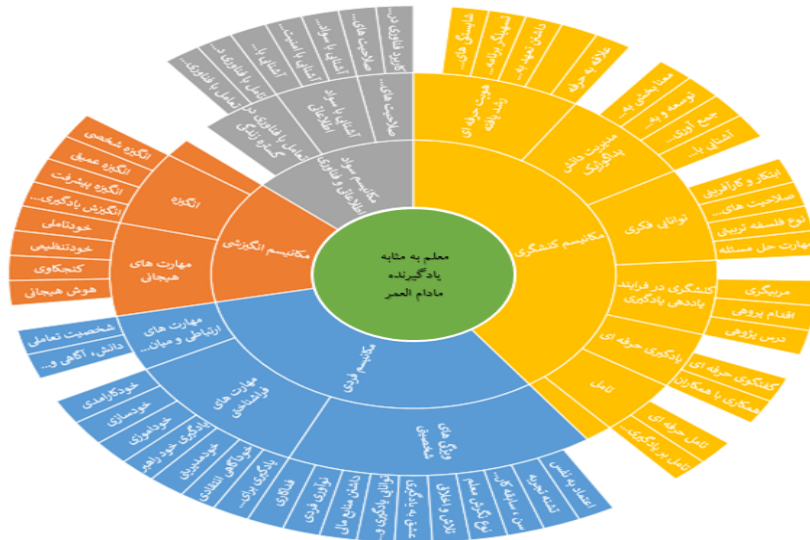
معلم به مثابه
یادگیرنده
مادام العمر

مکانیسم کنشگری
مکانیسم انگیزشی
مکانیسم فردی
مکانیسم سواد اطلاعاتی و فناوری

هویت حرفه ای رشد یافته
مدیریت دانش یادگیرانه
توانائی فکری
کنشگری در فرایند یاددهی یادگیری
یادگیری حرفه ای
تامل

علاقه به حرفه
دانش تعهد به...
شایستگی های...
شایستگی برنامه...
معنا بخشی به...
توسعه و به...
جمع آوری...
آشنای با...
ابتکار و کارآفرینی
صلاحیت های...
نوع فلسفه تربیتی
مهارت حل مسئله
مربیگری
اقدام پژوهی
درس پژوهی
کنشگری حرفه ای
همکاری با همکاران
تامل حرفه ای
تامل بر یادگیری...

انگیزه
مهارت های هیجانی
انگیزه شخصی
انگیزه عمیق
انگیزه پیشرفت
انگیزش یادگیری...
خودتاملی
خودتنظیمی
کنجکاوی
هوش هیجانی

مهارت های ارتباطی و میان...
مهارت های فراشناختی
ویژگی های شخصیتی
شخصیت تعاملی
دانش، آگاهی و...
خودکارامدی
خودسازی
خودباوری
یادگیری خود راهبر
خودمدیریتی
خودآگاهی انتقادی
یادگیری فرا...
فعالگرایی
نوآوری فردی
داشتن ذهن باز
شوق به یادگیری...
تلاش و علاقه...
تجربه...
نوع نگرش معلم
سن، سابقه کار...
تنوع تجربه
اعتماد به نفس

صلاحیت های...
آشنای با سواد اطلاعاتی
تعامل با فناوری های کسب دانش
کاربرد فناوری د...
صلاحیت های...
آشنای با سواد...
آشنای با اهمیت...
آشنای با...
تبدیل با فناوری د...
تعامل با فناوری...